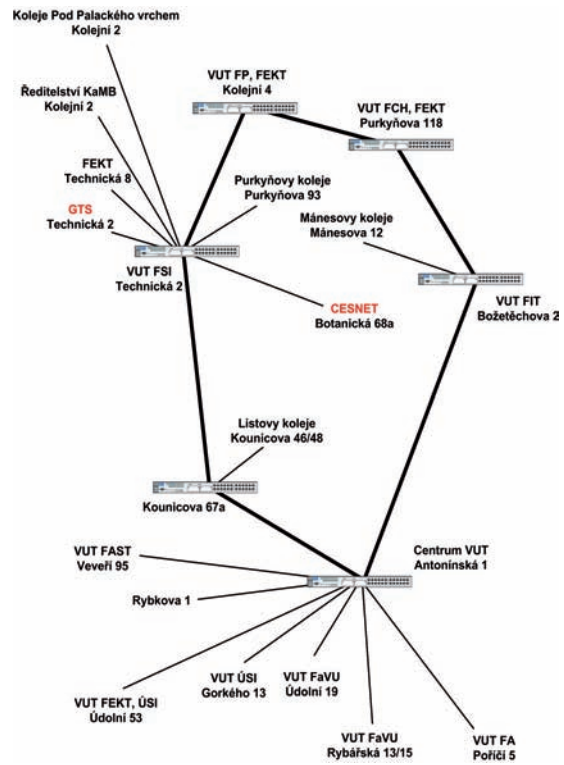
Koleje Pod Palackého vrchem
Kolejní 2

Ředitelství KaMB
Kolejní 2

FEKT
Technická 8

GTS
Technická 2

VUT FP, FEKT
Kolejní 4

VUT FCH, FEKT
Purkyňova 118

Purkyňovy koleje
Purkyňova 93

Mánesovy koleje
Mánesova 12

VUT FSI
Technická 2

CESNET
Botanická 68a

VUT FIT
Božetěchova 2

Listovy koleje
Kounicova 46/48

Kounicova 67a

VUT FAST
Veveří 95

Centrum VUT
Antonínská 1

Rybkova 1

VUT ÚSI
Gorkého 13

VUT FaVU
Údolní 19

VUT FEKT, ÚSI
Údolní 53

VUT FaVU
Rybářská 13/15

VUT FA
Poříčí 5